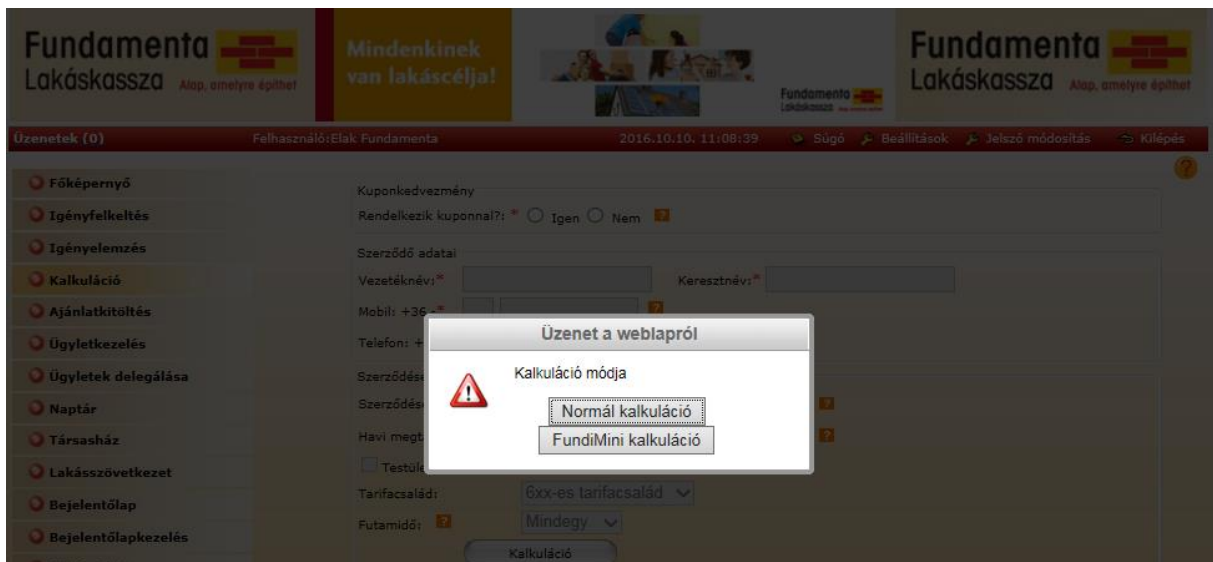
Fundamenta Lakáskassza Alap, amelyre építhet

Mindenkinek van lakáscélja!

Fundamenta Lakáskassza

Fundamenta Lakáskassza Alap, amelyre építhet

Üzenetek (0)
Felhasználó:Elak Fundamenta
2016.10.10. 11:08:39
Súgó
Beállítások
Jelszó módosítás
Kilépés

Főképernyő
Igényfelkeltés
Igényelemzés
Kalkuláció
Ajánlatkitöltés
Ügyletkezelés
Ügyletek delegálása
Naptár
Társasház
Lakásszövetkezet
Bejelentőlap
Bejelentőlapkezelés

Kuponkedvezmény
Rendelkezik kuponnal?: * Igen Nem

Szerződő adatai
Vezetéknév:*
Keresztnév:*
Mobil: +36 - *
Telefon: +

Szerződés
Szerződés
Havi megt
Testüle
Tarifacsalád: 6xx-es tarifacsalád
Futamidő: Mindegy
Kalkuláció

Üzenet a weblapról
Kalkuláció módja
Normál kalkuláció
FundiMini kalkuláció